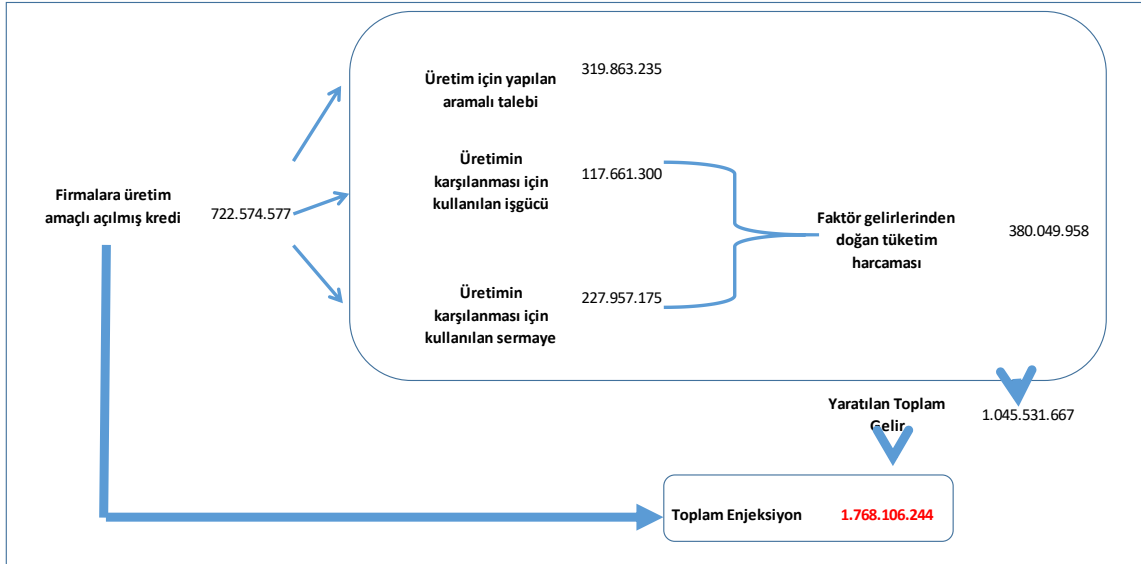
Üretim için yapılan aramalı talebi 319.863.235

Üretimin karşılanması için kullanılan işgücü 117.661.300

Firmalara üretim amaçlı açılmış kredi 722.574.577

Faktör gelirlerinden doğan tüketim harcaması 380.049.958

Üretimin karşılanması için kullanılan sermaye 227.957.175

Yaratılan Toplam Gelir 1.045.531.667

Toplam Enjeksiyon 1.768.106.244